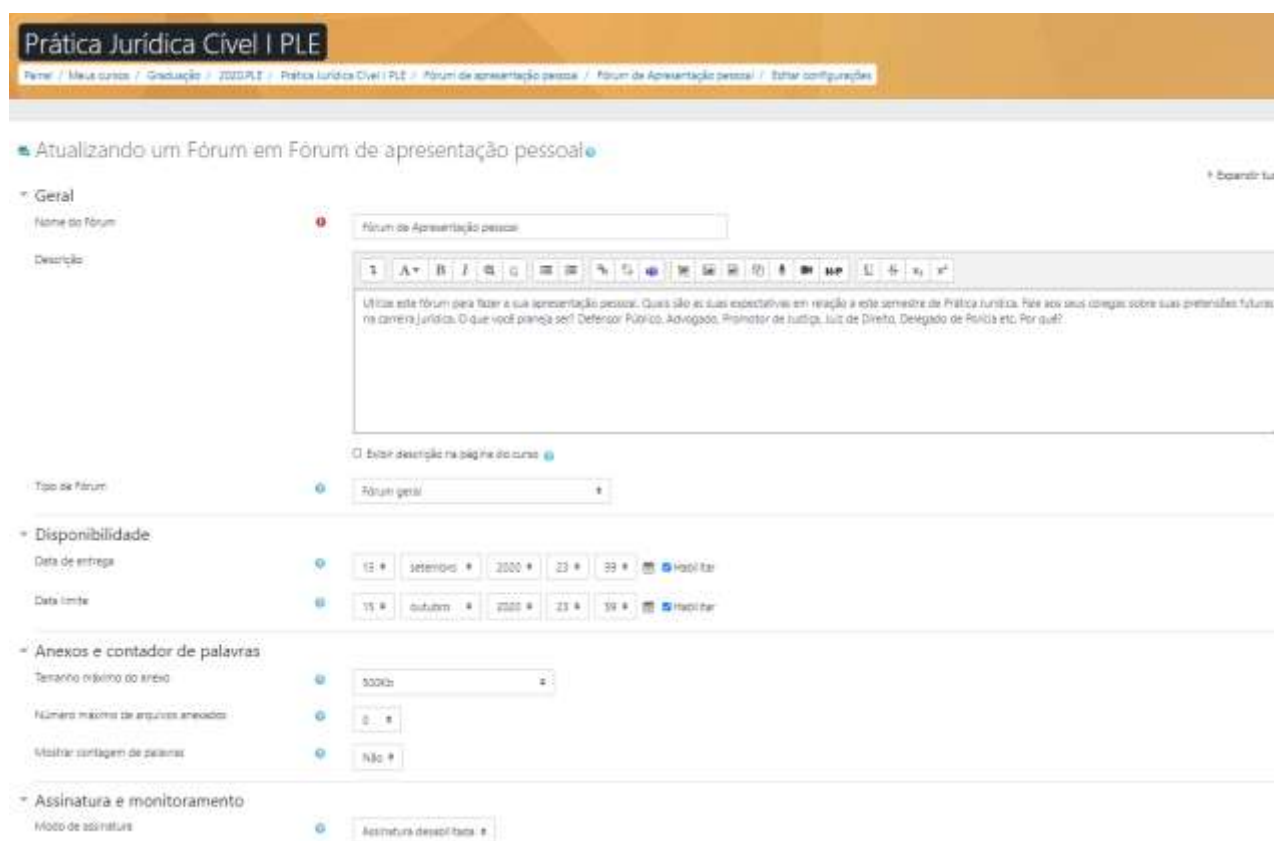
Prática Jurídica Cível I PLE

Painel / Meus cursos / Graduação / 2020.PLE / Prática Jurídica Cível I PLE / Fórum de apresentação pessoal / Fórum de Apresentação pessoal / Editar configurações

Atualizando um Fórum em Fórum de apresentação pessoal

Expandir tu

Geral

Nome do fórum

Fórum de Apresentação pessoal

Descrição

Utilize este fórum para fazer a sua apresentação pessoal. Quais são as suas expectativas em relação a este semestre de Prática Jurídica. Fale aos seus colegas sobre suas pretensões futuras na carreira jurídica. O que você planeja ser? Defensor Público, Advogado, Promotor de Justiça, Juiz de Direito, Delegado de Polícia etc. Por quê?

Exibir descrição na página do curso

Tipo de fórum

Fórum geral

Disponibilidade

Data de entrega

15 setembro 2020 23 59 Habilitar

Data limite

15 outubro 2020 23 59 Habilitar

Anexos e contador de palavras

Tamanho máximo do anexo

500Kb

Número máximo de arquivos anexados

0

Mostrar contagem de palavras

Não

Assinatura e monitoramento

Modo de assinatura

Assinatura desabilitada